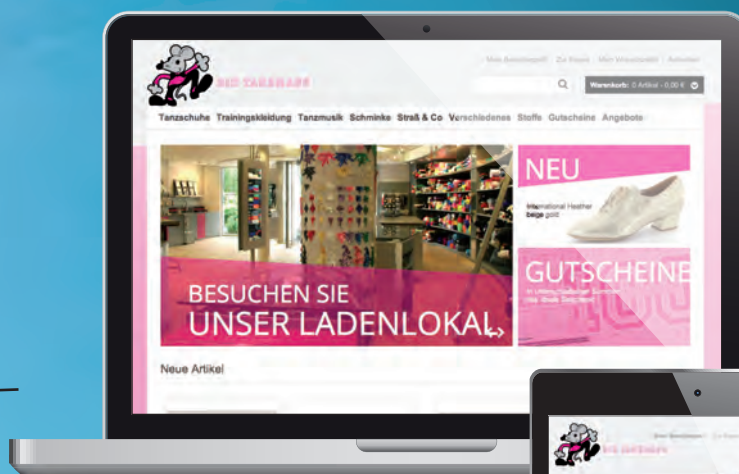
DIE TANZMAUS

Mein Benutzerprofil | Zur Kasse | Mein Warenkorb | Anmelden

Warenkorb: 0 Artikel - 0,00 €

Tanzschuhe Trainingskleidung Tanzmusik Schminke Straß & Co Verschiedenes Stoffe Gutscheine Angebote

BESUCHEN SIE UNSER LADENLOKAL

NEU

International Heather beige gold

GUTSCHEINE

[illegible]

Neue Artikel

DIE TANZMAUS

Mein Benutzerprofil | Zur Kasse